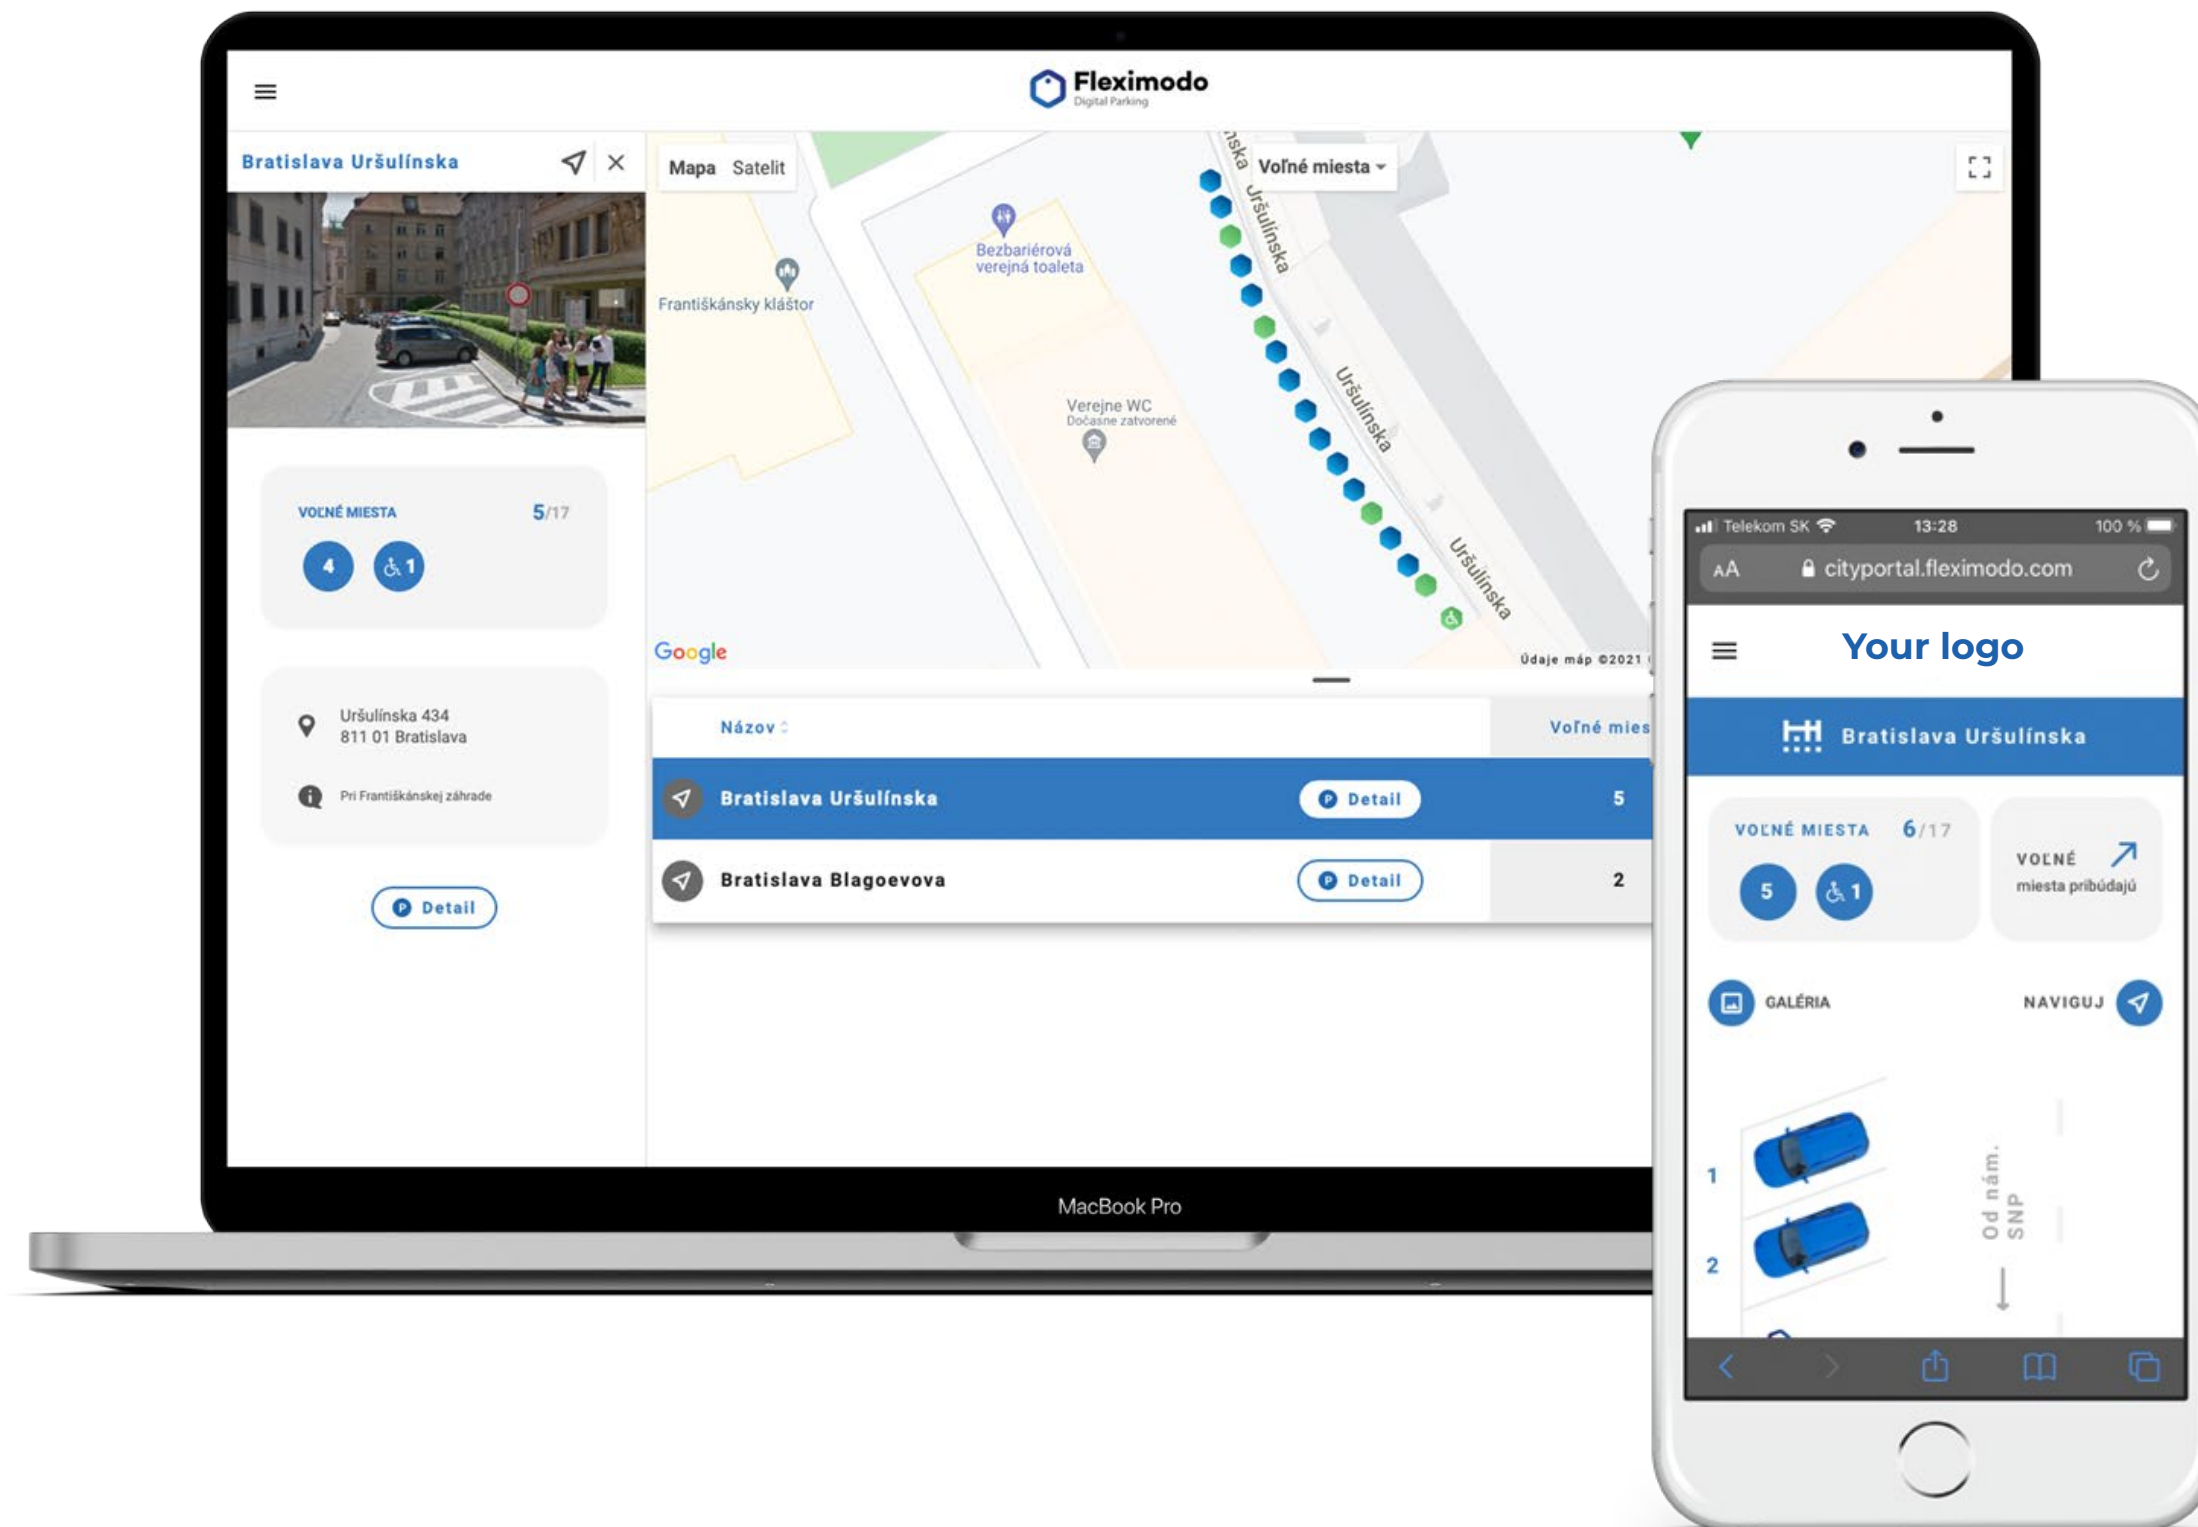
Fleximodo
Digital Parking

Bratislava Uršulínska

VOĽNÉ MIESTA 5/17

4 1

Uršulínska 434
811 01 Bratislava

Pri Františkánskej záhrade

Detail

Mapa Satelit

Voľné miesta

Františkánsky kláštor

Bezbariérová verejná toaleta

Verejne WC
Dočasne zatvorené

Uršulínska

Uršulínska

Uršulínska

Google

Údaje máp ©2021

| Názov | Voľné mies |
|---|---|
| Bratislava Uršulínska Detail | 5 |
| Bratislava Blagoevova Detail | 2 |

MacBook Pro

Telekom SK 13:28 100 %

AA cityportal.fleximodo.com

Your logo

Bratislava Uršulínska

VOĽNÉ MIESTA 6/17

5 1

VOĽNÉ
miesta pribúdajú

GALÉRIA

NAVIGUJ

1

2

Od nám. SNP